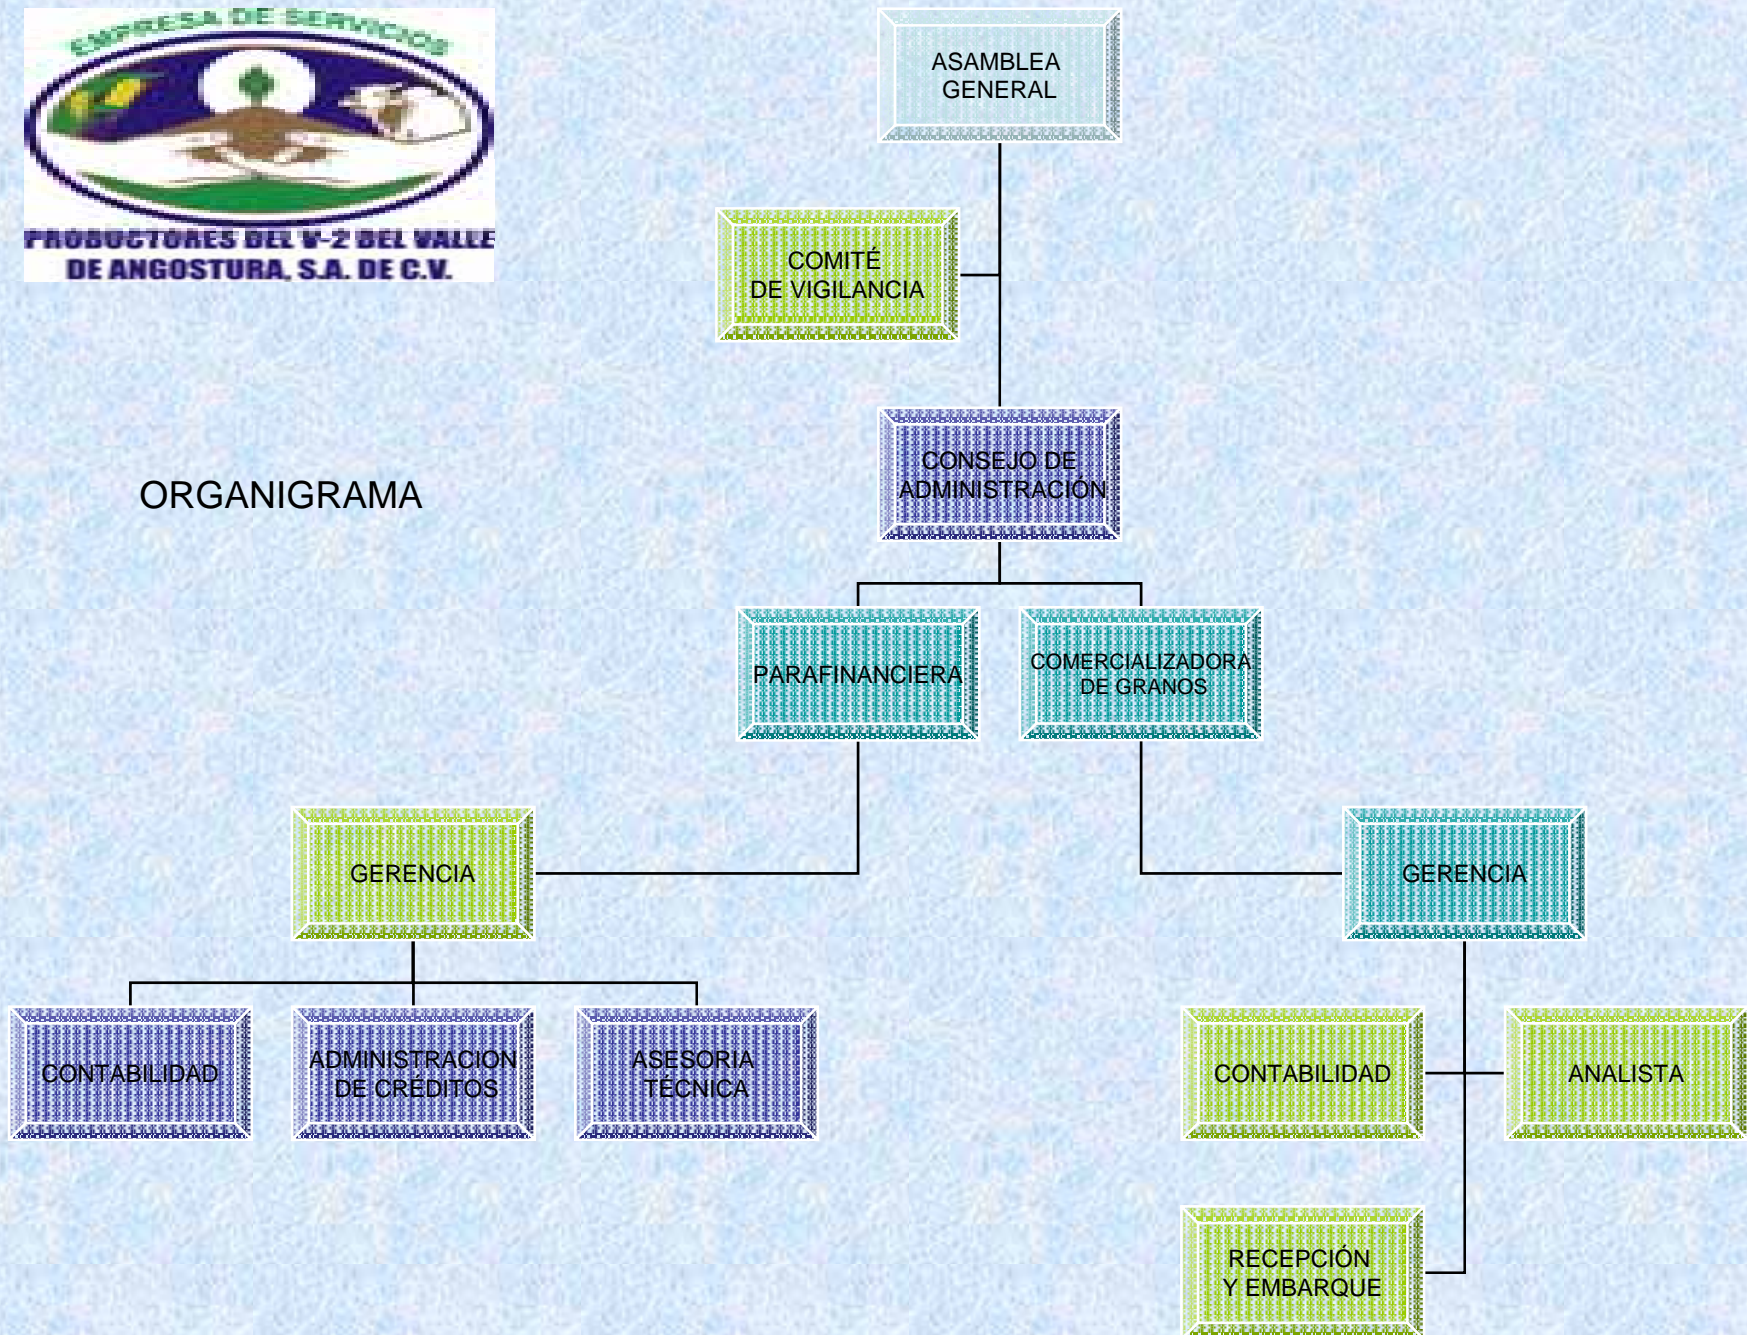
EMPRESA DE SERVICIOS

PRODUCTORES DEL V-2 DEL VALLE DE ANGOSTURA, S.A. DE C.V.

ORGANIGRAMA

ASAMBLEA GENERAL

COMITÉ DE VIGILANCIA

CONSEJO DE ADMINISTRACIÓN

PARAFINANCIERA

COMERCIALIZADORA DE GRANOS

GERENCIA

GERENCIA

CONTABILIDAD

ADMINISTRACION DE CRÉDITOS

ASESORIA TECNICA

CONTABILIDAD

ANALISTA

RECEPCIÓN Y EMBARQUE